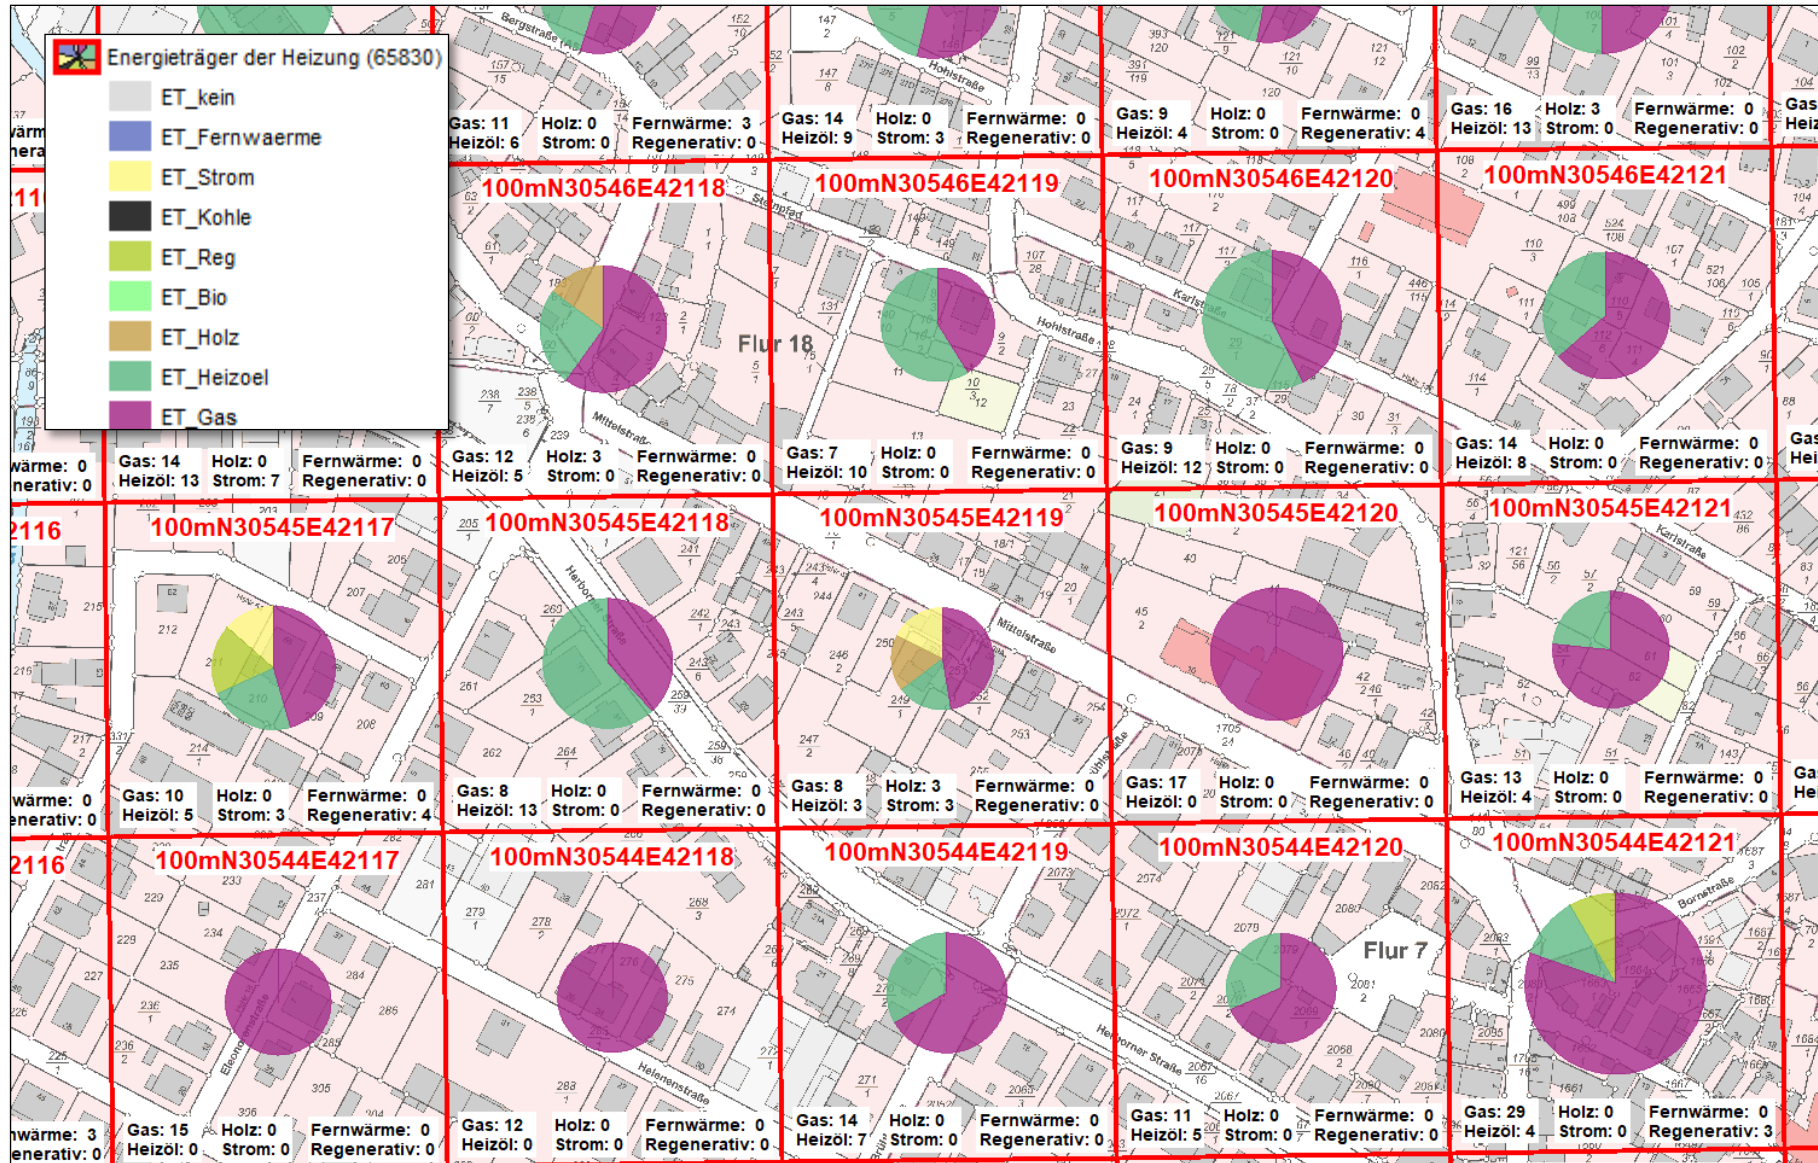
Energieträger der Heizung (65830)
ET_kein
ET_Fernwaerme
ET_Strom
ET_Kohle
ET_Reg
ET_Bio
ET_Holz
ET_Heizoel
ET_Gas

Gas: 11 Heizöl: 6 | Holz: 0 Strom: 0 | Fernwärme: 3 Regenerativ: 0
Gas: 14 Heizöl: 9 | Holz: 0 Strom: 3 | Fernwärme: 0 Regenerativ: 0
Gas: 9 Heizöl: 4 | Holz: 0 Strom: 0 | Fernwärme: 0 Regenerativ: 4
Gas: 16 Heizöl: 13 | Holz: 3 Strom: 0 | Fernwärme: 0 Regenerativ: 0

100mN30546E42118
100mN30546E42119
100mN30546E42120
100mN30546E42121

Flur 18

Gas: 14 Heizöl: 13 | Holz: 0 Strom: 7 | Fernwärme: 0 Regenerativ: 0
Gas: 12 Heizöl: 5 | Holz: 3 Strom: 0 | Fernwärme: 0 Regenerativ: 0
Gas: 7 Heizöl: 10 | Holz: 0 Strom: 0 | Fernwärme: 0 Regenerativ: 0
Gas: 9 Heizöl: 12 | Holz: 0 Strom: 0 | Fernwärme: 0 Regenerativ: 0
Gas: 14 Heizöl: 8 | Holz: 0 Strom: 0 | Fernwärme: 0 Regenerativ: 0

100mN30545E42117
100mN30545E42118
100mN30545E42119
100mN30545E42120
100mN30545E42121

Gas: 10 Heizöl: 5 | Holz: 0 Strom: 3 | Fernwärme: 0 Regenerativ: 4
Gas: 8 Heizöl: 13 | Holz: 0 Strom: 0 | Fernwärme: 0 Regenerativ: 0
Gas: 8 Heizöl: 3 | Holz: 3 Strom: 3 | Fernwärme: 0 Regenerativ: 0
Gas: 17 Heizöl: 0 | Holz: 0 Strom: 0 | Fernwärme: 0 Regenerativ: 0
Gas: 13 Heizöl: 4 | Holz: 0 Strom: 0 | Fernwärme: 0 Regenerativ: 0

100mN30544E42117
100mN30544E42118
100mN30544E42119
100mN30544E42120
100mN30544E42121

Flur 7

Gas: 15 Heizöl: 0 | Holz: 0 Strom: 0 | Fernwärme: 0 Regenerativ: 0
Gas: 12 Heizöl: 0 | Holz: 0 Strom: 0 | Fernwärme: 0 Regenerativ: 0
Gas: 14 Heizöl: 7 | Holz: 0 Strom: 0 | Fernwärme: 0 Regenerativ: 0
Gas: 11 Heizöl: 5 | Holz: 0 Strom: 0 | Fernwärme: 0 Regenerativ: 0
Gas: 29 Heizöl: 4 | Holz: 0 Strom: 0 | Fernwärme: 0 Regenerativ: 3